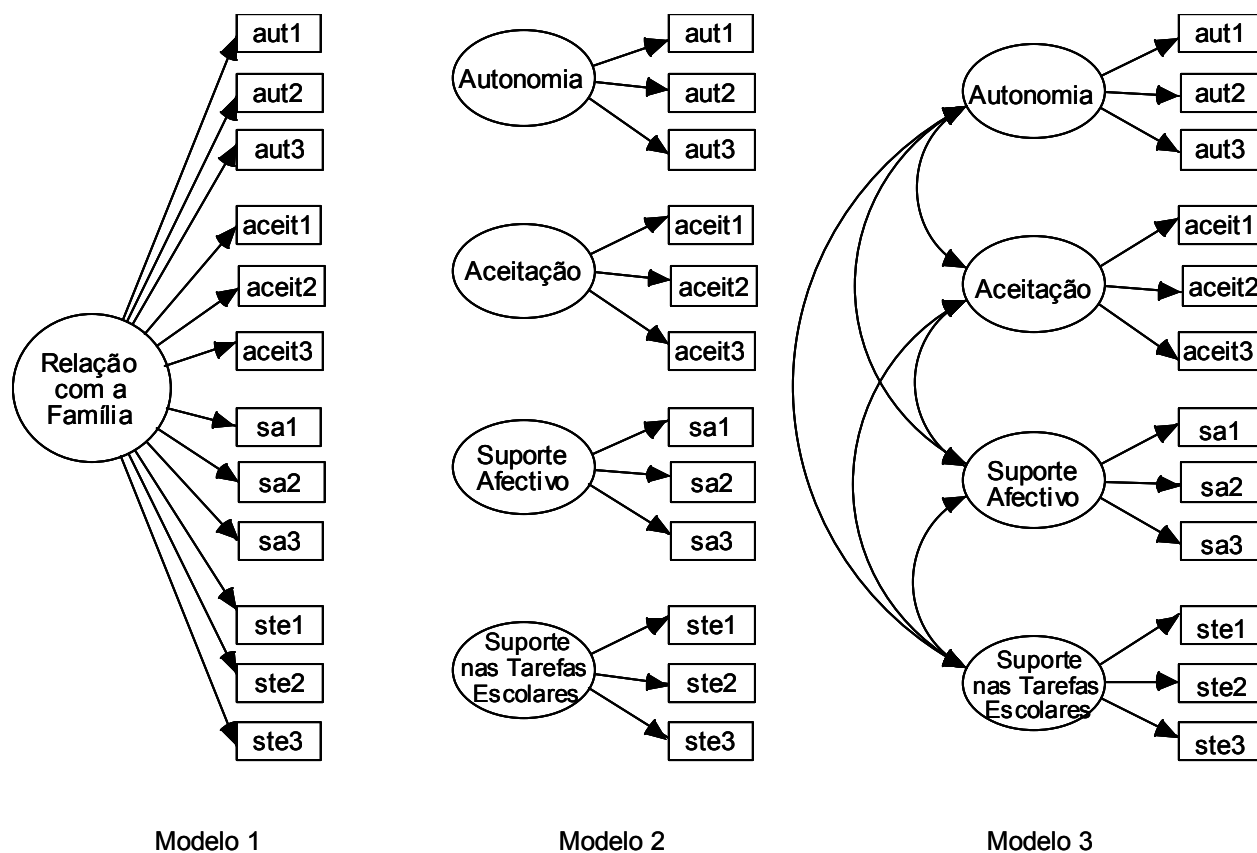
aut1
aut2
aut3
aceit1
aceit2
aceit3
Relação com a Família
sa1
sa2
sa3
ste1
ste2
ste3

Modelo 1

Autonomia
aut1
aut2
aut3
Aceitação
aceit1
aceit2
aceit3
Suporte Afectivo
sa1
sa2
sa3
Suporte nas Tarefas Escolares
ste1
ste2
ste3

Modelo 2

Autonomia
aut1
aut2
aut3
Aceitação
aceit1
aceit2
aceit3
Suporte Afectivo
sa1
sa2
sa3
Suporte nas Tarefas Escolares
ste1
ste2
ste3

Modelo 3